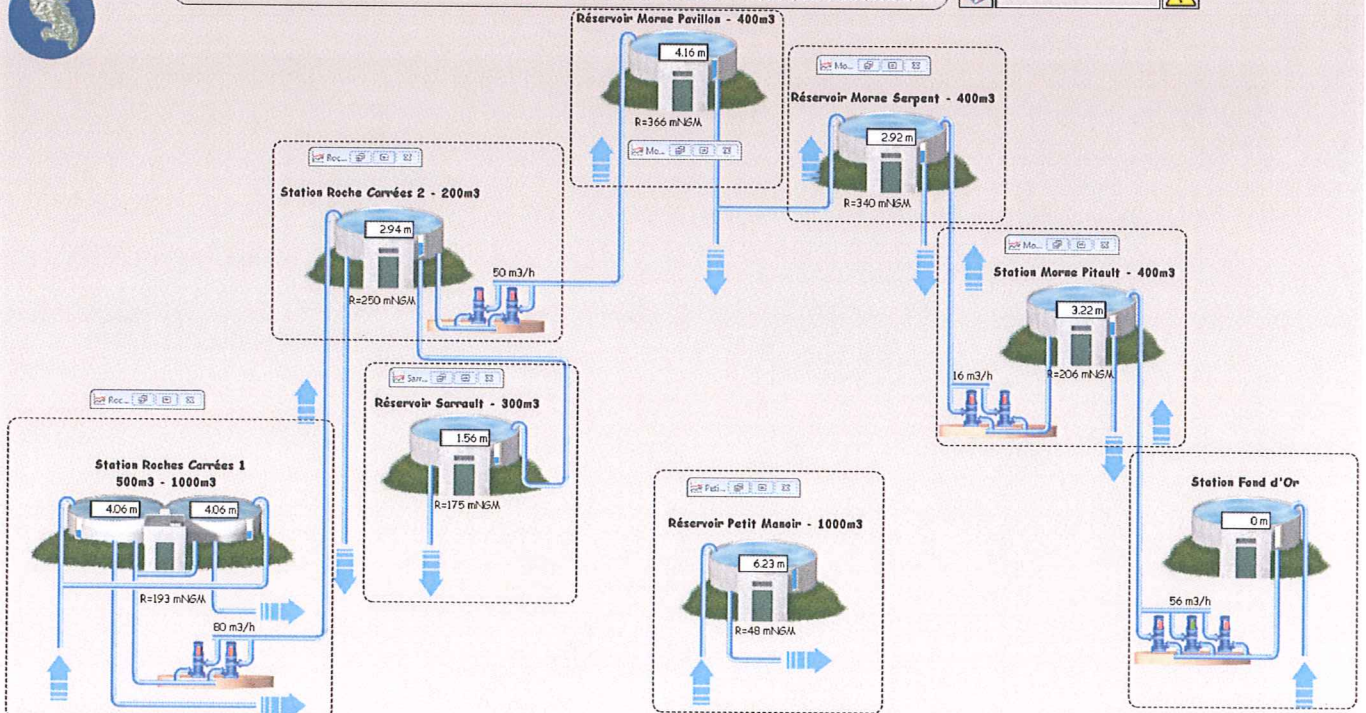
Réservoir Morne Pavillon - 400m3

4.16 m

R=366 mNGM

Mo...

Mo...

Réservoir Morne Serpent - 400m3

2.92 m

R=340 mNGM

Roc...

Station Roche Carrées 2 - 200m3

2.94 m

50 m3/h

R=250 mNGM

Mo...

Station Morne Pitault - 400m3

3.22 m

16 m3/h

R=206 mNGM

Roc...

Sarr...

Réservoir Sarrault - 300m3

1.56 m

R=175 mNGM

Station Roches Carrées 1
500m3 - 1000m3

4.06 m

4.06 m

R=193 mNGM

80 m3/h

Peti...

Réservoir Petit Manoir - 1000m3

6.23 m

R=48 mNGM

Station Fond d'Or

0 m

56 m3/h